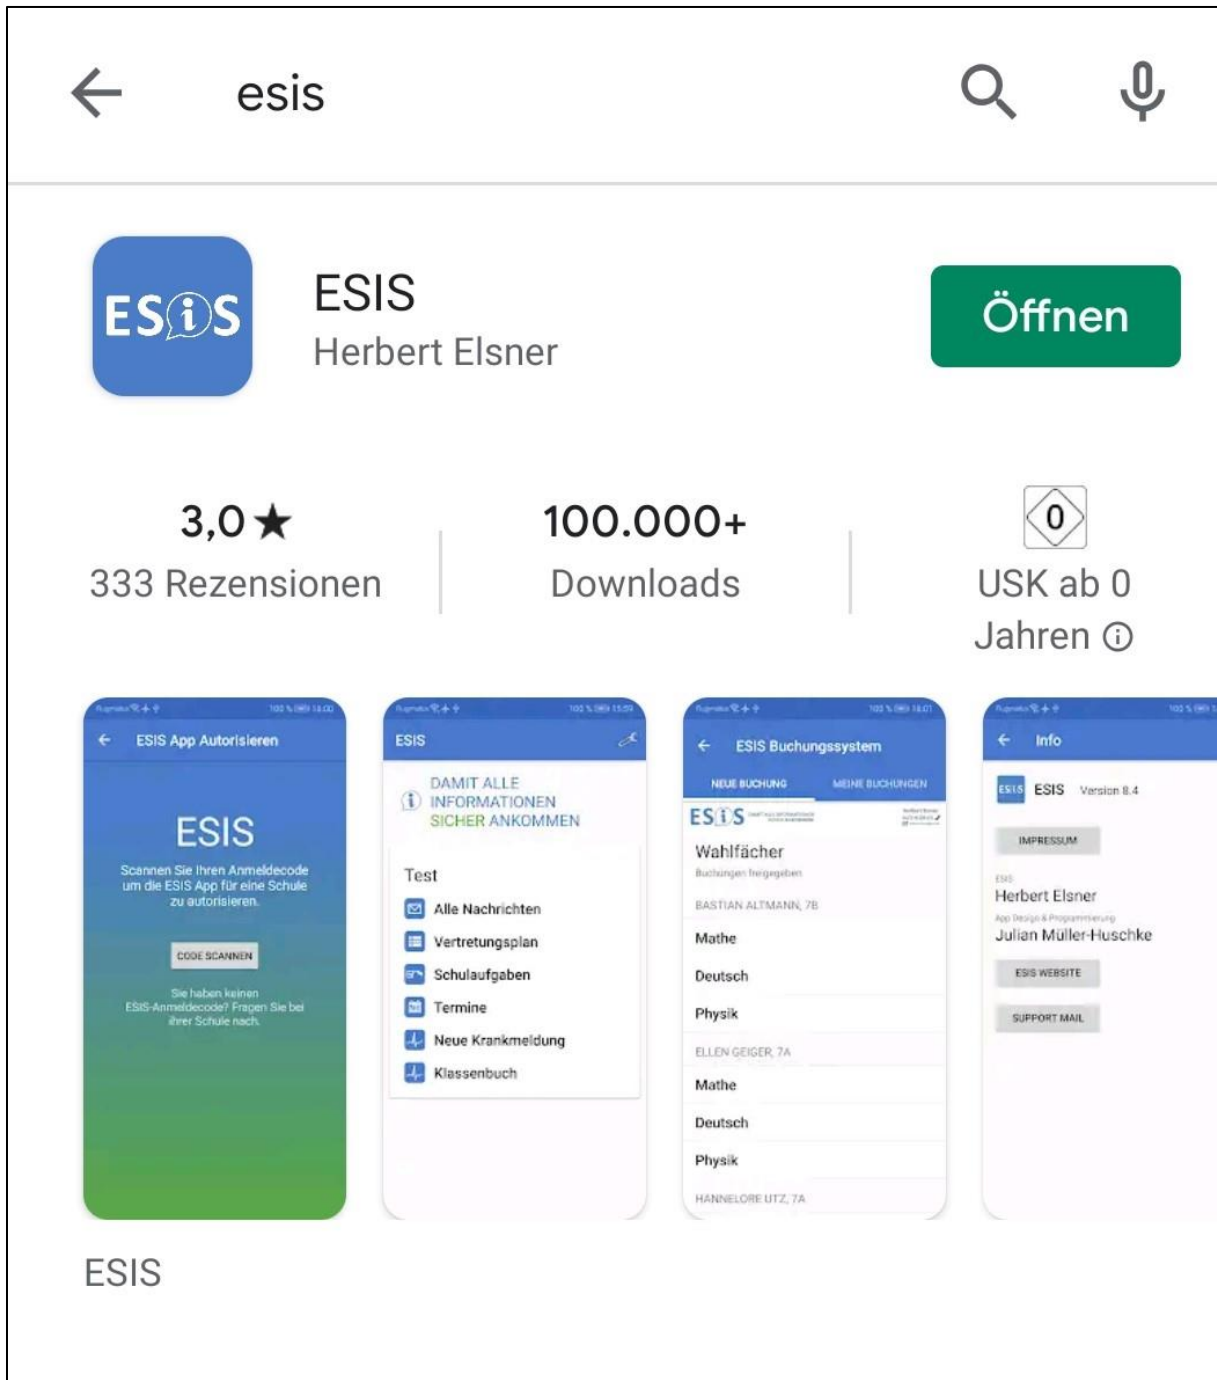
esis

ESIS
ESIS
Herbert Elsner
Öffnen

3,0 ★
333 Rezensionen

100.000+
Downloads

0
USK ab 0 Jahren ⓘ

ESIS App Autorisieren
ESIS
Scannen Sie Ihren Anmeldecode um die ESIS App für eine Schule zu autorisieren.
CODE SCANNEN
Sie haben keinen ESIS-Anmeldecode? Fragen Sie bei ihrer Schule nach.

ESIS
DAMIT ALLE INFORMATIONEN SICHER ANKOMMEN
Test
Alle Nachrichten
Vertretungsplan
Schulaufgaben
Termine
Neue Krankmeldung
Klassenbuch

ESIS Buchungssystem
NEUE BUCHUNG
MEINE BUCHUNGEN
ESIS
Wahlfächer
Buchungen freigegeben
BASTIAN ALTMANN, 7B
Mathe
Deutsch
Physik
ELLEN GEIGER, 7A
Mathe
Deutsch
Physik
HANNELORE UTZ, 7A

Info
ESIS ESIS Version 8.4
IMPRESSUM
ESIS
Herbert Elsner
App Design & Programmierung
Julian Müller-Huschke
ESIS WEBSITE
SUPPORT MAIL

ESIS